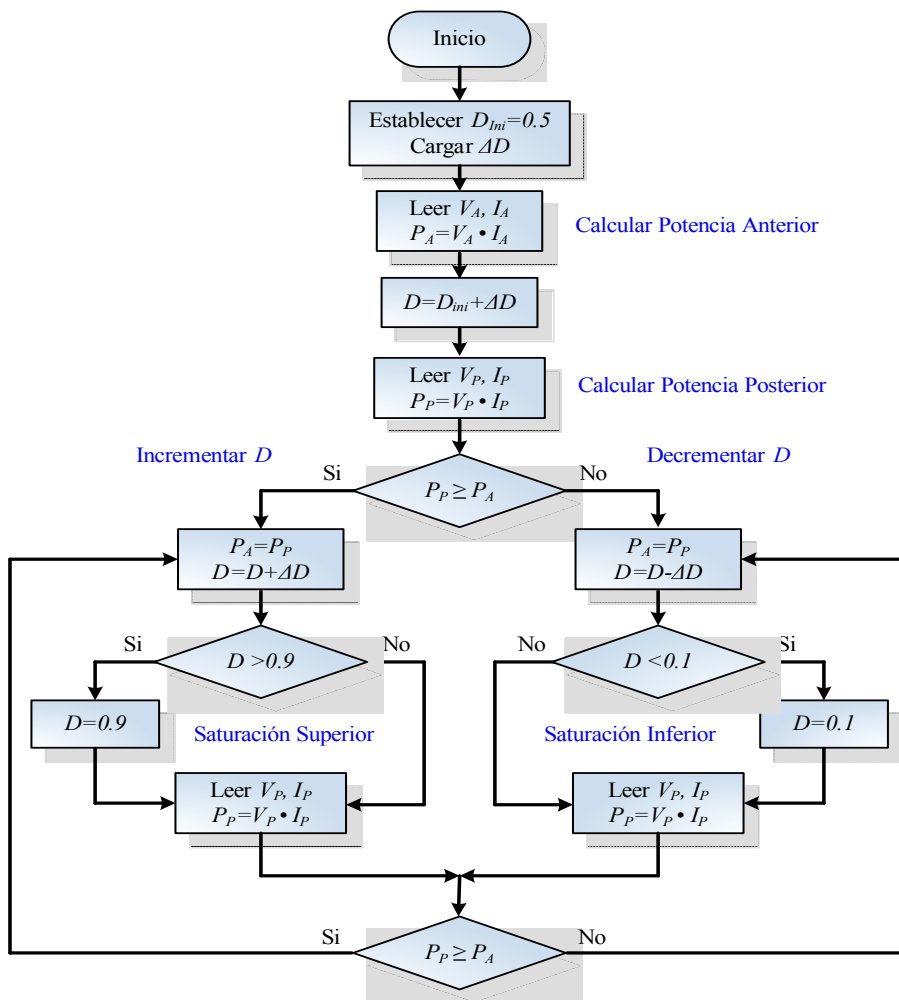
Inicio

Establecer $D_{Ini}=0.5$
Cargar $\Delta D$

Leer $V_A$, $I_A$
$P_A=V_A \bullet I_A$

Calcular Potencia Anterior

$D=D_{ini}+\Delta D$

Leer $V_P$, $I_P$
$P_P=V_P \bullet I_P$

Calcular Potencia Posterior

Incrementar $D$

Decrementar $D$

Si

$P_P \geq P_A$

No

$P_A=P_P$
$D=D+\Delta D$

$P_A=P_P$
$D=D-\Delta D$

Si

$D>0.9$

No

No

$D<0.1$

Si

$D=0.9$

Saturación Superior

Saturación Inferior

$D=0.1$

Leer $V_P$, $I_P$
$P_P=V_P \bullet I_P$

Leer $V_P$, $I_P$
$P_P=V_P \bullet I_P$

Si

$P_P \geq P_A$

No